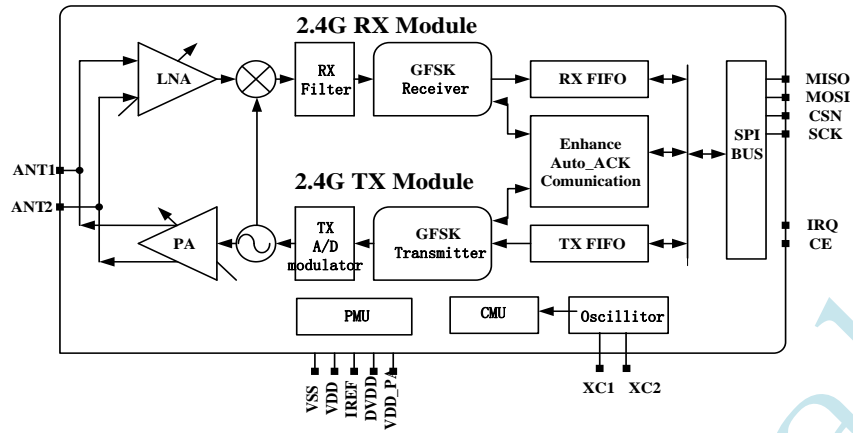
2.4G RX Module

LNA

RX Filter

GFSK Receiver

RX FIFO

Enhance Auto_ACK Comunication

SPI BUS

MISO
MOSI
CSN
SCK

ANT1
ANT2

2.4G TX Module

PA

TX A/D modulator

GFSK Transmitter

TX FIFO

IRQ
CE

PMU

CMU

Oscillitor

VSS
VDD
IREF
DVDD
VDD_PA

XC1
XC2